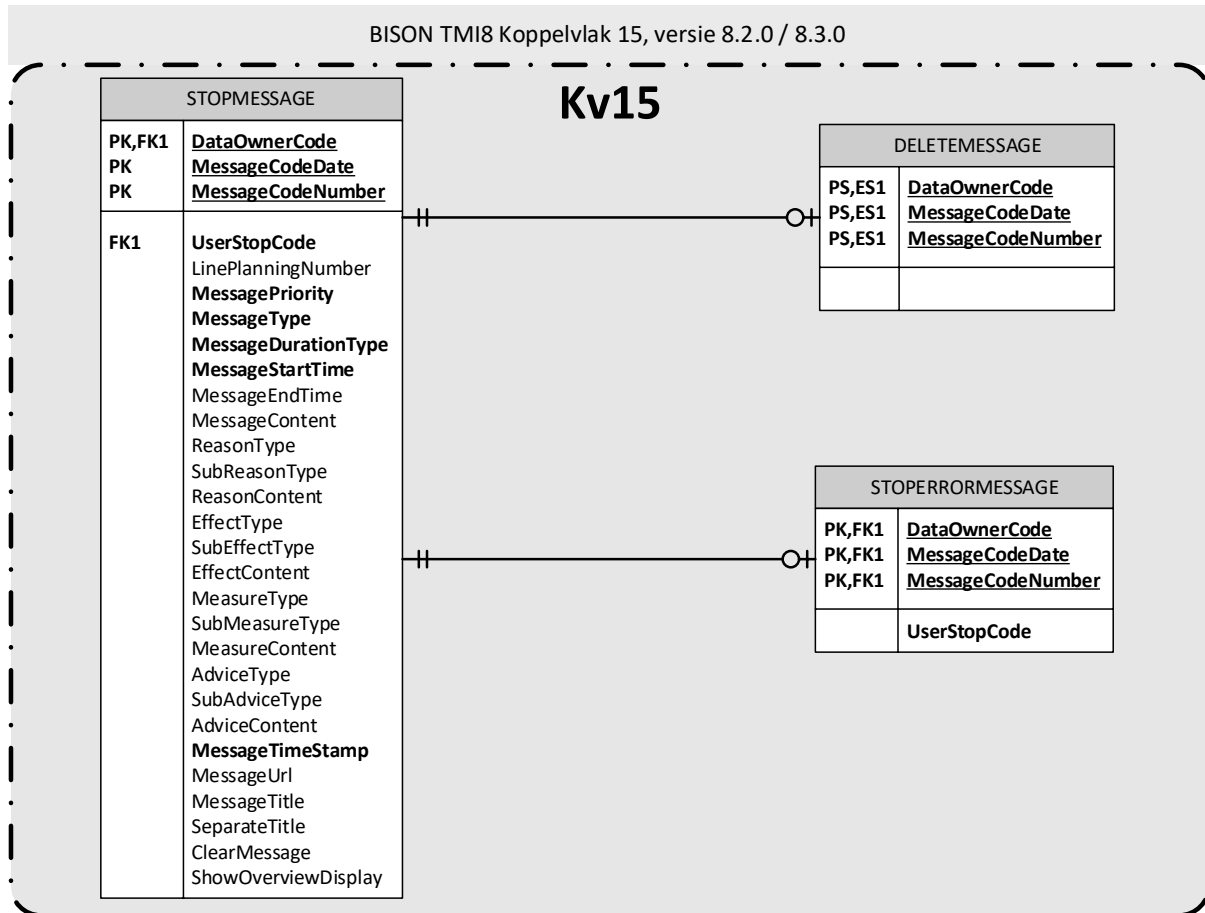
BISON TMI8 Koppelvlak 15, versie 8.2.0 / 8.3.0

Kv15

STOPMESSAGE

| PK,FK1<br>PK<br>PK | DataOwnerCode<br>MessageCodeDate<br>MessageCodeNumber |
|---|---|
| FK1 | UserStopCode<br>LinePlanningNumber<br>MessagePriority<br>MessageType<br>MessageDurationType<br>MessageStartTime<br>MessageEndTime<br>MessageContent<br>ReasonType<br>SubReasonType<br>ReasonContent<br>EffectType<br>SubEffectType<br>EffectContent<br>MeasureType<br>SubMeasureType<br>MeasureContent<br>AdviceType<br>SubAdviceType<br>AdviceContent<br>MessageTimeStamp<br>MessageUrl<br>MessageTitle<br>SeparateTitle<br>ClearMessage<br>ShowOverviewDisplay |

DELETEMESSAGE

| PS,ES1<br>PS,ES1<br>PS,ES1 | DataOwnerCode<br>MessageCodeDate<br>MessageCodeNumber |
|---|---|
| | |

STOPERRORMESSAGE

| PK,FK1<br>PK,FK1<br>PK,FK1 | DataOwnerCode<br>MessageCodeDate<br>MessageCodeNumber |
|---|---|
| | UserStopCode |